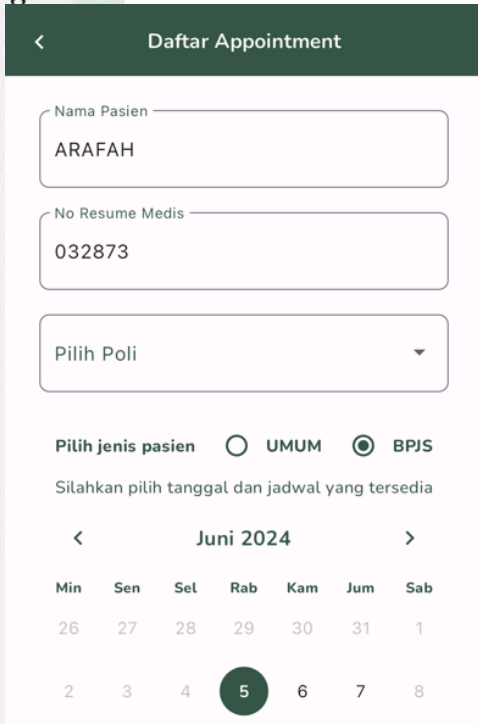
<
Daftar Appointment

Nama Pasien
ARAFAH

No Resume Medis
032873

Pilih Poli

Pilih jenis pasien UMUM BPJS

Silahkan pilih tanggal dan jadwal yang tersedia

<
Juni 2024
>

| Min | Sen | Sel | Rab | Kam | Jum | Sab |
|---|---|---|---|---|---|---|
| 26 | 27 | 28 | 29 | 30 | 31 | 1 |
| 2 | 3 | 4 | 5 | 6 | 7 | 8 |